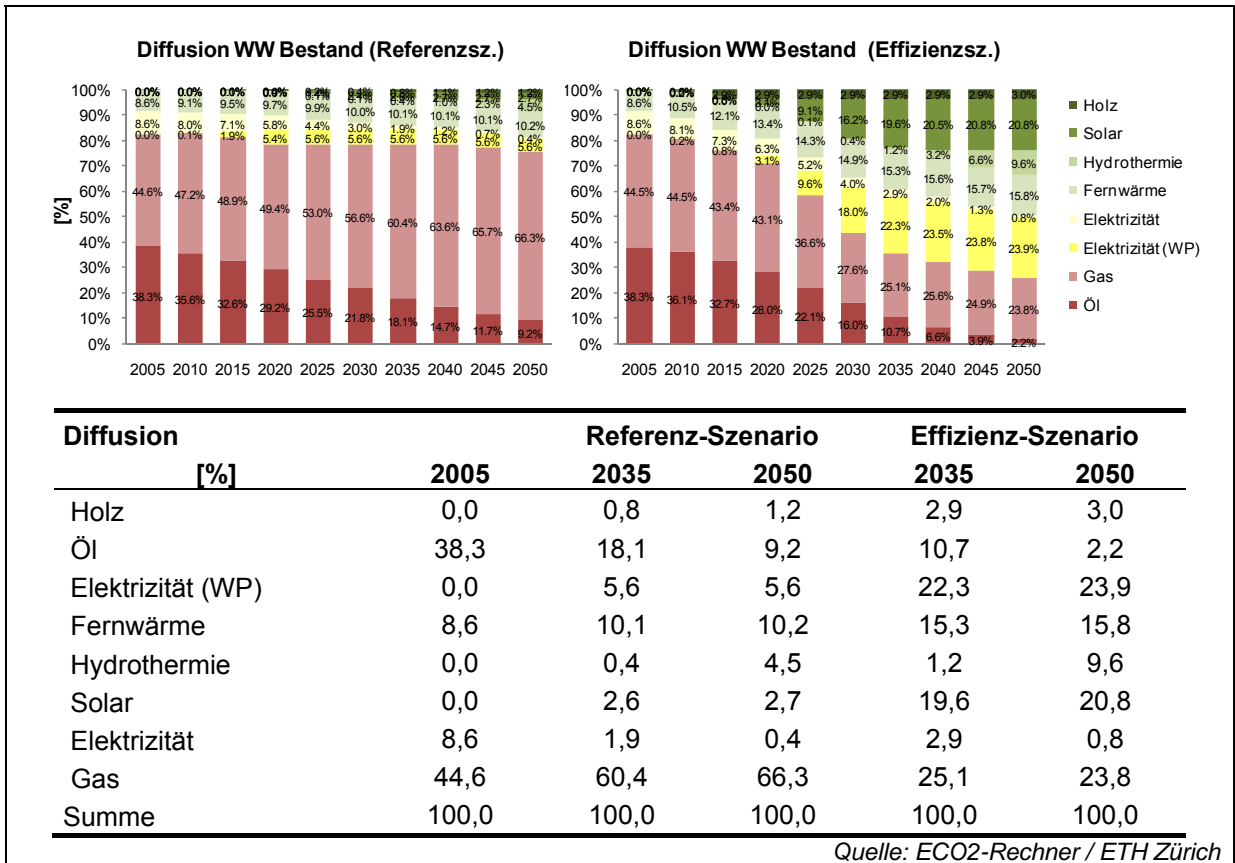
Diffusion WW Bestand (Referenzsz.)

100%
90%
80%
70%
60%
50%
40%
30%
20%
10%
0%

[%]

0.0% 0.0% 0.0% 0.0%
8.6% 9.1% 9.5% 9.7% 9.9% 10.0% 10.1% 10.1% 10.1% 10.2%
8.6% 8.0% 7.1% 5.8% 4.4% 3.0% 1.9% 1.2% 0.7% 0.4%
0.0% 0.1% 1.9% 5.4% 5.6% 5.6% 5.6% 5.6% 5.6% 5.6%
44.6% 47.2% 48.9% 49.4% 53.0% 56.6% 60.4% 63.6% 65.7% 66.3%
38.3% 35.6% 32.6% 29.2% 25.5% 21.8% 18.1% 14.7% 11.7% 9.2%

2005 2010 2015 2020 2025 2030 2035 2040 2045 2050

Diffusion WW Bestand (Effizienzsz.)

100%
90%
80%
70%
60%
50%
40%
30%
20%
10%
0%

0.0% 2.9% 2.9% 2.9% 2.9% 2.9% 2.9% 3.0%
8.6% 10.5% 12.1% 13.4% 9.1% 16.2% 19.6% 20.5% 20.8% 20.8%
8.6% 8.1% 7.3% 6.3% 14.3% 0.4% 1.2% 3.2% 6.6% 9.6%
0.0% 0.2% 0.8% 3.1% 5.2% 14.9% 15.3% 15.6% 15.7% 15.8%
9.6% 4.0% 2.9% 2.0% 1.3% 0.8%
18.0% 22.3% 23.5% 23.8% 23.9%
44.5% 44.5% 43.4% 43.1% 36.6% 27.6% 25.1% 25.6% 24.9% 23.8%
38.3% 36.1% 32.7% 28.0% 22.1% 16.0% 10.7% 6.6% 3.9% 2.2%

2005 2010 2015 2020 2025 2030 2035 2040 2045 2050

Holz
Solar
Hydrothermie
Fernwärme
Elektrizität
Elektrizität (WP)
Gas
Öl

| Diffusion | | Referenz-Szenario | | Effizienz-Szenario | |
|---|---|---|---|---|---|
| [%] | 2005 | 2035 | 2050 | 2035 | 2050 |
| Holz | 0,0 | 0,8 | 1,2 | 2,9 | 3,0 |
| Öl | 38,3 | 18,1 | 9,2 | 10,7 | 2,2 |
| Elektrizität (WP) | 0,0 | 5,6 | 5,6 | 22,3 | 23,9 |
| Fernwärme | 8,6 | 10,1 | 10,2 | 15,3 | 15,8 |
| Hydrothermie | 0,0 | 0,4 | 4,5 | 1,2 | 9,6 |
| Solar | 0,0 | 2,6 | 2,7 | 19,6 | 20,8 |
| Elektrizität | 8,6 | 1,9 | 0,4 | 2,9 | 0,8 |
| Gas | 44,6 | 60,4 | 66,3 | 25,1 | 23,8 |
| Summe | 100,0 | 100,0 | 100,0 | 100,0 | 100,0 |

Quelle: ECO2-Rechner / ETH Zürich